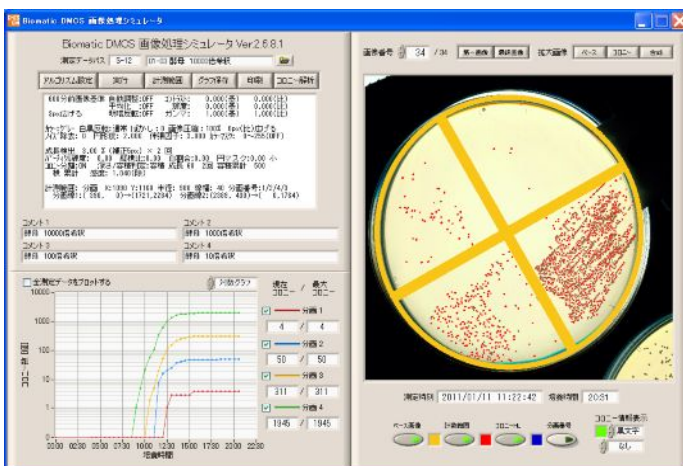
Biomatic DMCS 画像処理シミュレータ

Biomatic DMCS 画像処理シミュレータ Ver2.6.8.1

測定データベース S-12 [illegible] 菌株 10000倍希釈

アルゴリズム設定 実行 計測範囲 グラフ保存 印刷 コロニー解析

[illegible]

コメント1
静岡 10000倍希釈

コメント2
静岡 1000倍希釈

コメント3
静岡 100倍希釈

コメント4
静岡 10倍希釈

全測定データをプロットする

対数グラフ

現在コロニー / 最大コロニー

分画 1
4 / 4

分画 2
50 / 50

分画 3
311 / 311

分画 4
1945 / 1945

10000
1000
100
10
1
0

コロニー数

20:00 02:00 04:00 07:30 10:00 12:30 15:00 17:30 20:00 22:30

培養時間

画像番号 34 /34 第一画像 最終画像 拡大画像 ベース コロニー 全域

測定時刻 2011/01/11 11:22:42 培養時間 20:31

ベース画像 計測範囲 コロニー 分画番号

コロニー情報表示
黒文字
なし